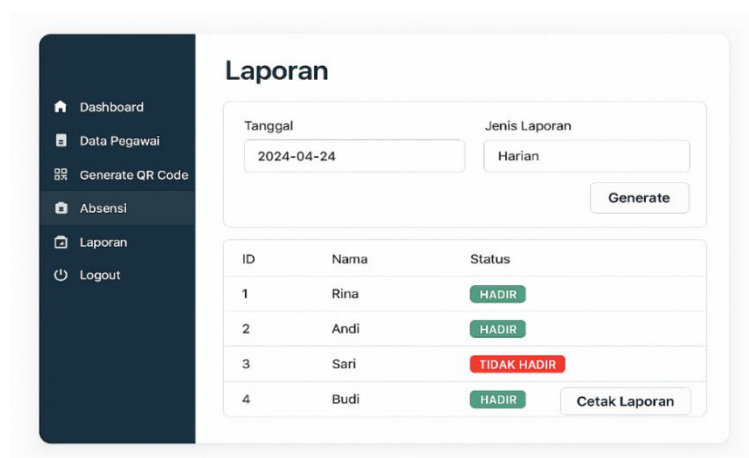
Dashboard
Data Pegawai
Generate QR Code
Absensi
Laporan
Logout

Laporan

Tanggal
2024-04-24

Jenis Laporan
Harian

Generate

| ID | Nama | Status |
|---|---|---|
| 1 | Rina | HADIR |
| 2 | Andi | HADIR |
| 3 | Sari | TIDAK HADIR |
| 4 | Budi | HADIR |

Cetak Laporan